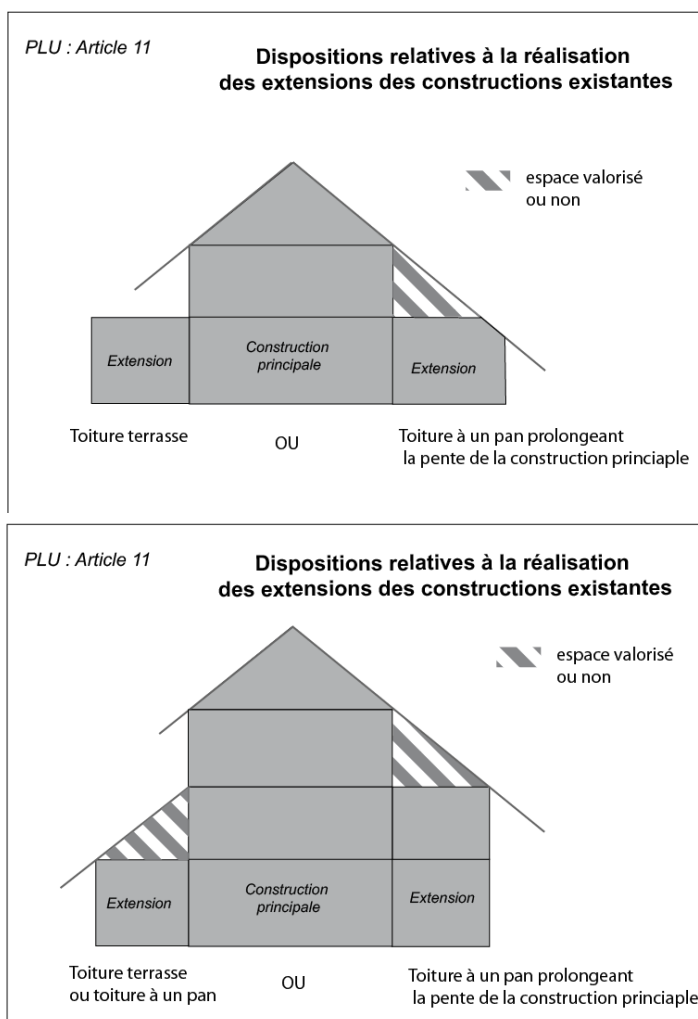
PLU : Article 11

Dispositions relatives à la réalisation des extensions des constructions existantes

espace valorisé ou non

Extension

Construction principale

Extension

Toiture terrasse

OU

Toiture à un pan prolongeant la pente de la construction princiaple

PLU : Article 11

Dispositions relatives à la réalisation des extensions des constructions existantes

espace valorisé ou non

Extension

Construction principale

Extension

Toiture terrasse ou toiture à un pan

OU

Toiture à un pan prolongeant la pente de la construction princiaple